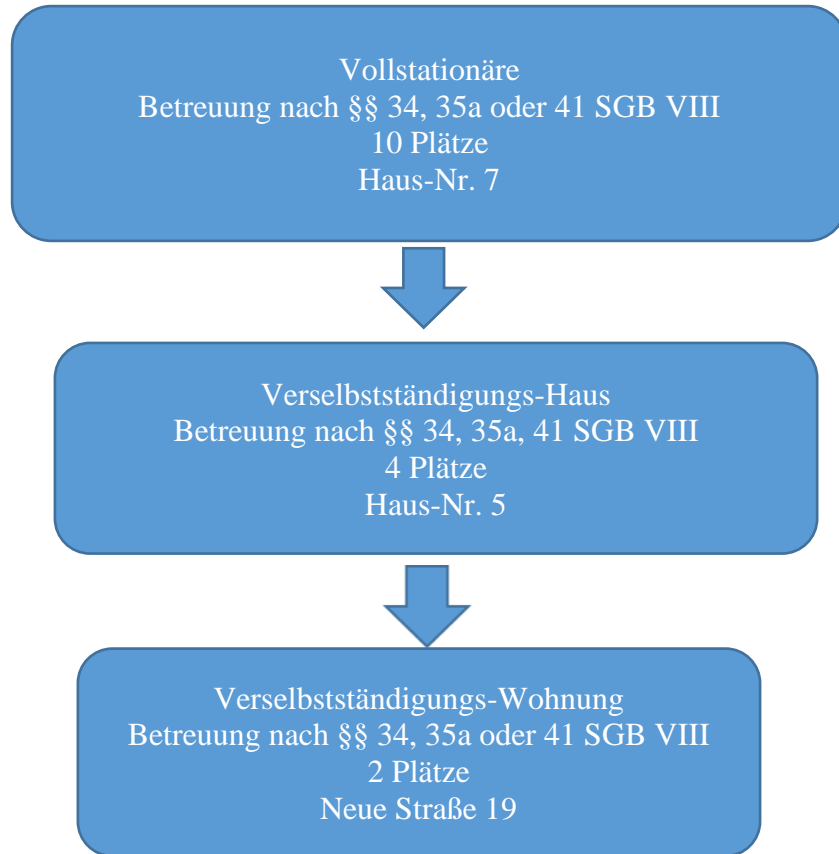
Vollstationäre
Betreuung nach §§ 34, 35a oder 41 SGB VIII
10 Plätze
Haus-Nr. 7

Verselbstständigungs-Haus
Betreuung nach §§ 34, 35a, 41 SGB VIII
4 Plätze
Haus-Nr. 5

Verselbstständigungs-Wohnung
Betreuung nach §§ 34, 35a oder 41 SGB VIII
2 Plätze
Neue Straße 19